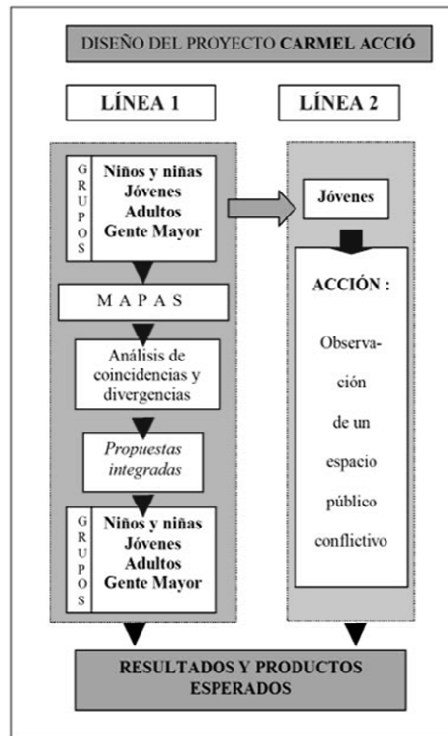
DISEÑO DEL PROYECTO CARMEL ACCIÓ

LÍNEA 1

LÍNEA 2

G R U P O S

Niños y niñas
Jóvenes
Adultos
Gente Mayor

Jóvenes

M A P A S

ACCIÓN :

Observa-
ción
de un
espacio
público
conflictivo

Análisis de coincidencias y divergencias

Propuestas integradas

G R U P O S

Niños y niñas
Jóvenes
Adultos
Gente Mayor

RESULTADOS Y PRODUCTOS ESPERADOS